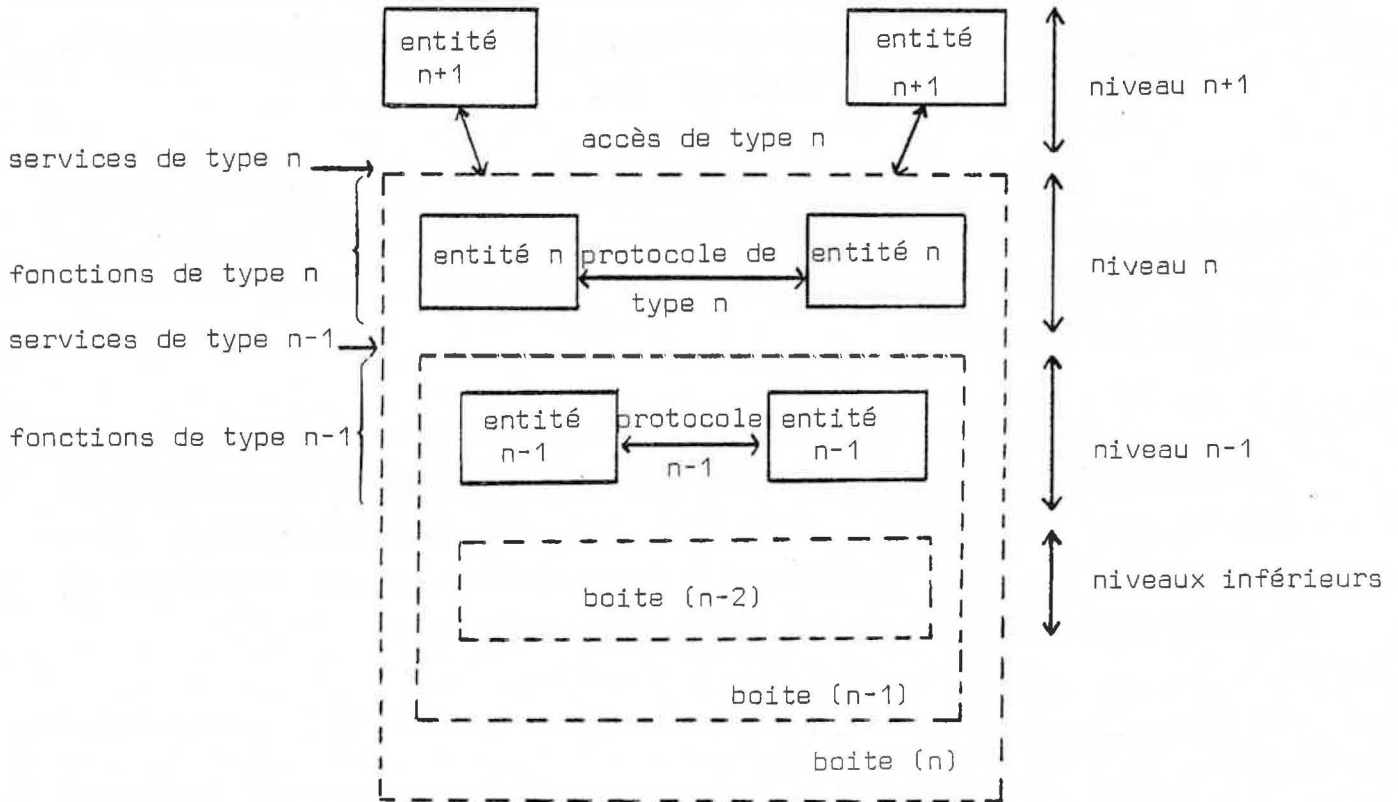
entité n+1

entité n+1

niveau n+1

accès de type n

services de type n

fonctions de type n

entité n

protocole de type n

entité n

niveau n

services de type n-1

fonctions de type n-1

entité n-1

protocole n-1

entité n-1

niveau n-1

boite (n-2)

niveaux inférieurs

boite (n-1)

boite (n)